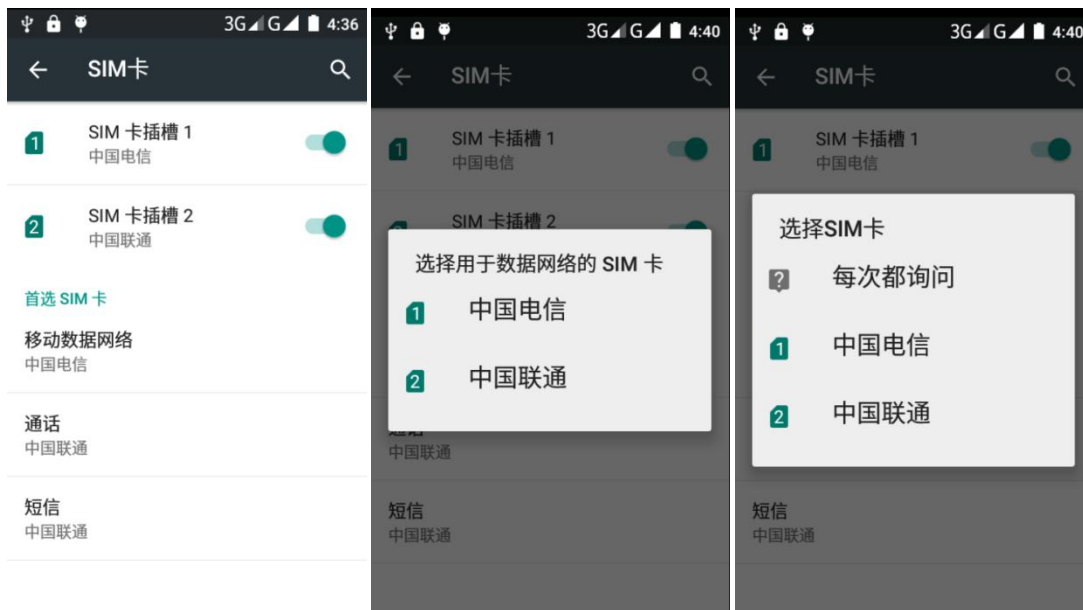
3G G 4:36

SIM卡

1 SIM 卡插槽 1
中国电信

2 SIM 卡插槽 2
中国联通

首选 SIM 卡

移动数据网络
中国电信

通话
中国联通

短信
中国联通

3G G 4:40

SIM卡

1 SIM 卡插槽 1
中国电信

SIM 卡插槽 2

选择用于数据网络的 SIM 卡

1 中国电信

2 中国联通

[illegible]
中国联通

短信
中国联通

3G G 4:40

SIM卡

1 SIM 卡插槽 1
中国电信

选择SIM卡

每次都询问

1 中国电信

2 中国联通

短信
中国联通